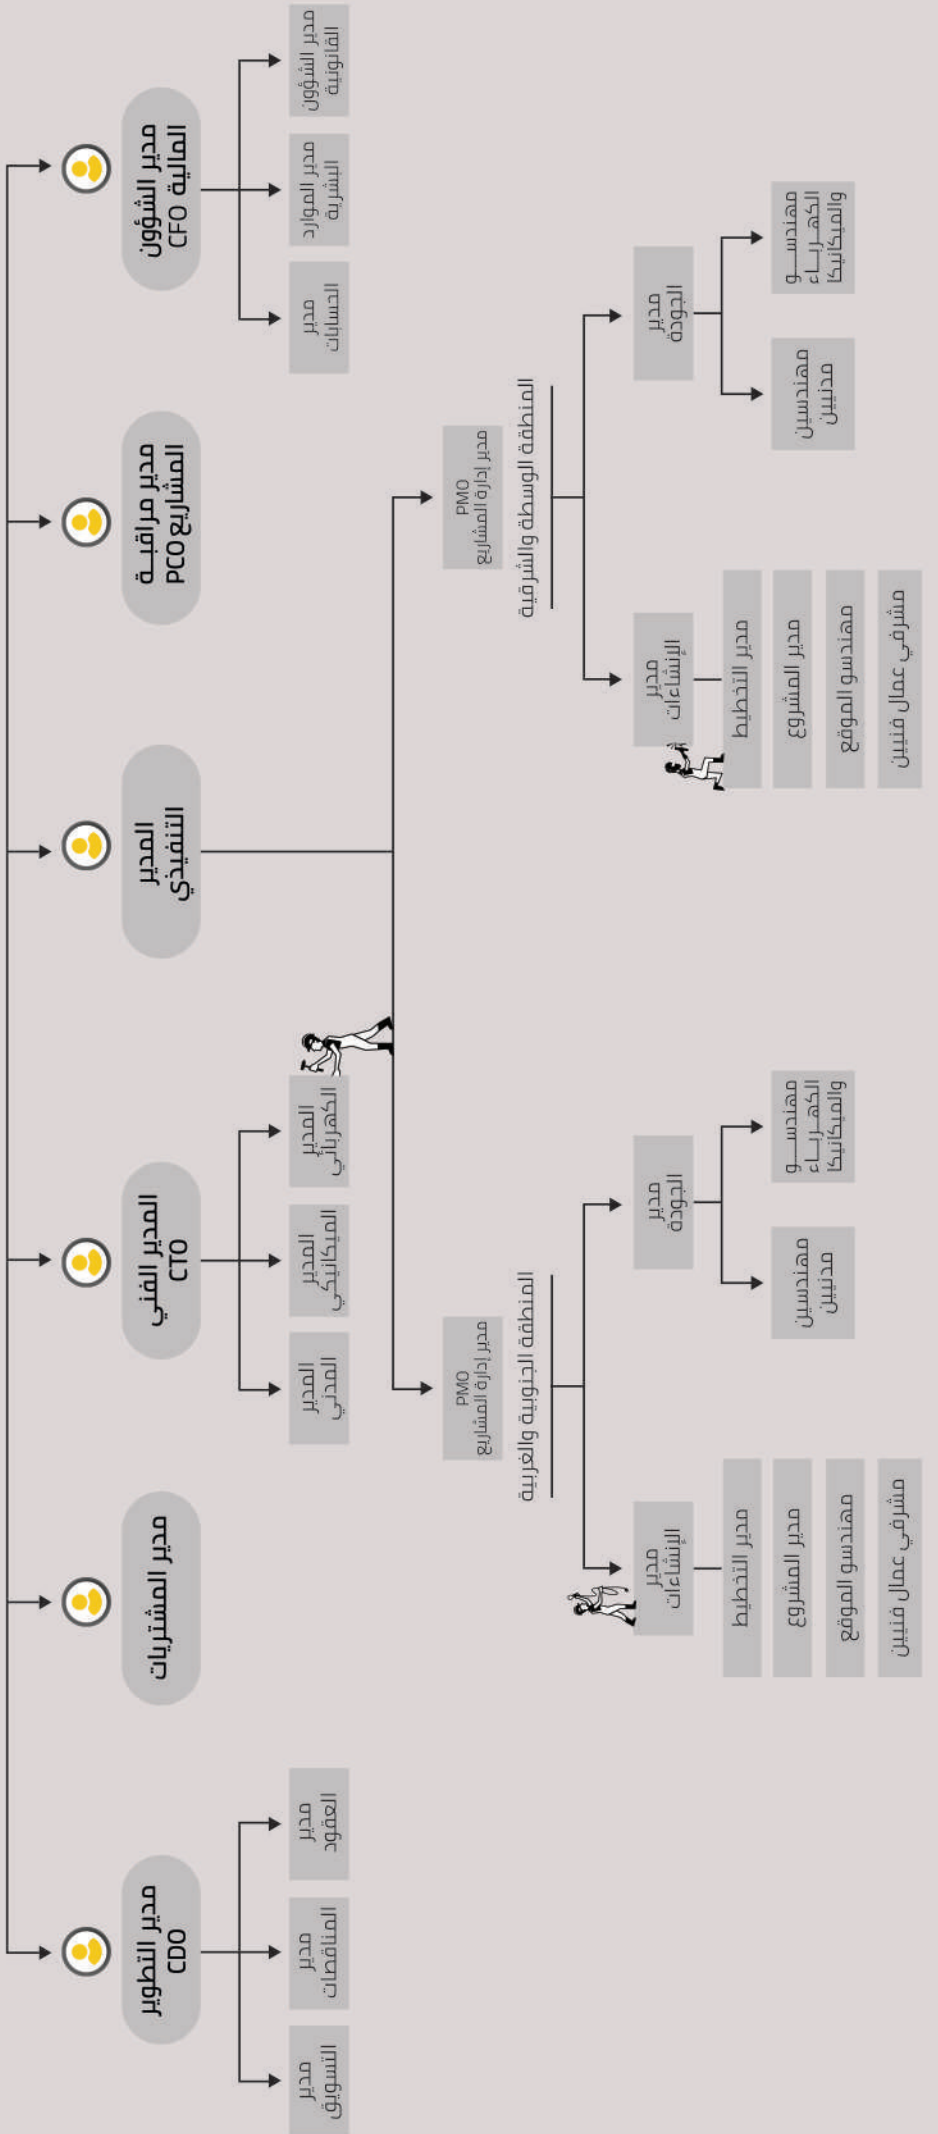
مدير الشؤون المالية CFO

مدير الشؤون القانونية

مدير الموارد البشرية

مدير الحسابات

مدير مراقبة المشاريع PCO

المدير التنفيذي

المدير الفني CTO

المدير الكهربائي

المدير الميكانيكي

المدير المدني

مدير المشتريات

مدير التطوير CDO

مدير العقود

مدير المناقصات

مدير التسويق

PMO مدير إدارة المشاريع

المنطقة الوسطى والشرقية

مدير الجودة

مهندسو الكهرباء والميكانيكا

مهندسين مدنيين

مدير الإنشاءات

مدير التخطيط

مدير المشروع

مهندسو الموقع

مشرفي عمال فنيين

PMO مدير إدارة المشاريع

المنطقة الجنوبية والغربية

مدير الجودة

مهندسو الكهرباء والميكانيكا

مهندسين مدنيين

مدير الإنشاءات

مدير التخطيط

مدير المشروع

مهندسو الموقع

مشرفي عمال فنيين